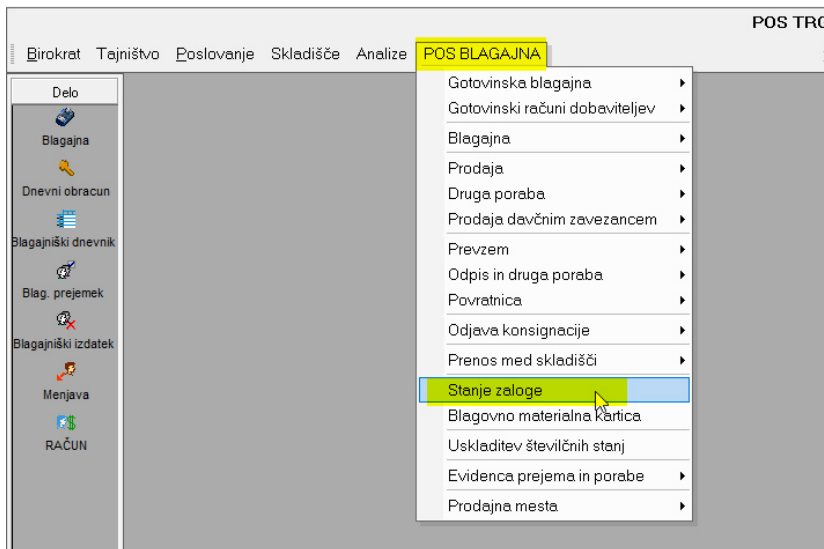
POS TRO

Birokrat Tajništvo Poslovanje Skladišče Analize POS BLAGAJNA

Delo
Blagajna
Dnevni obracun
Blagajniški dnevnik
Blag. prejemek
Blagajniški izdatek
Menjava
RAČUN

Gotovinska blagajna
Gotovinski računi dobaviteljev
Blagajna
Prodaja
Druga poraba
Prodaja davčnim zavezancem
Prevzem
Odpis in druga poraba
Povratnica
Odjava konsignacije
Prenos med skladišči
Stanje zaloge
Blagovno materialna kartica
Uskladitev števičnih stanj
Evidenca prejema in porabe
Prodajna mesta